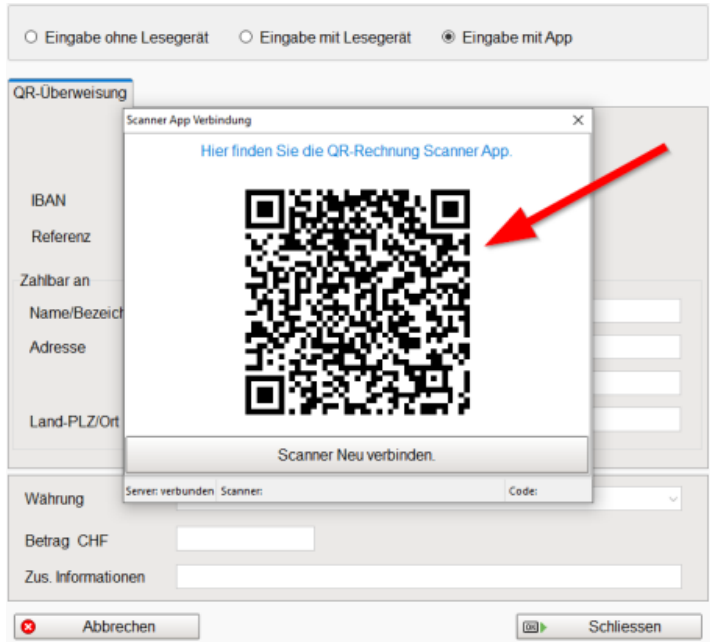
Eingabe ohne Lesegerät Eingabe mit Lesegerät Eingabe mit App

QR-Überweisung

Scanner App Verbindung ×

Hier finden Sie die QR-Rechnung Scanner App.

IBAN

Referenz

Zahlbar an

Name/Bezeich

Adresse

Land-PLZ/Ort

Scanner Neu verbinden.

Server: verbunden Scanner: Code:

Währung

Betrag CHF

Zus. Informationen

Abbrechen

Schliessen